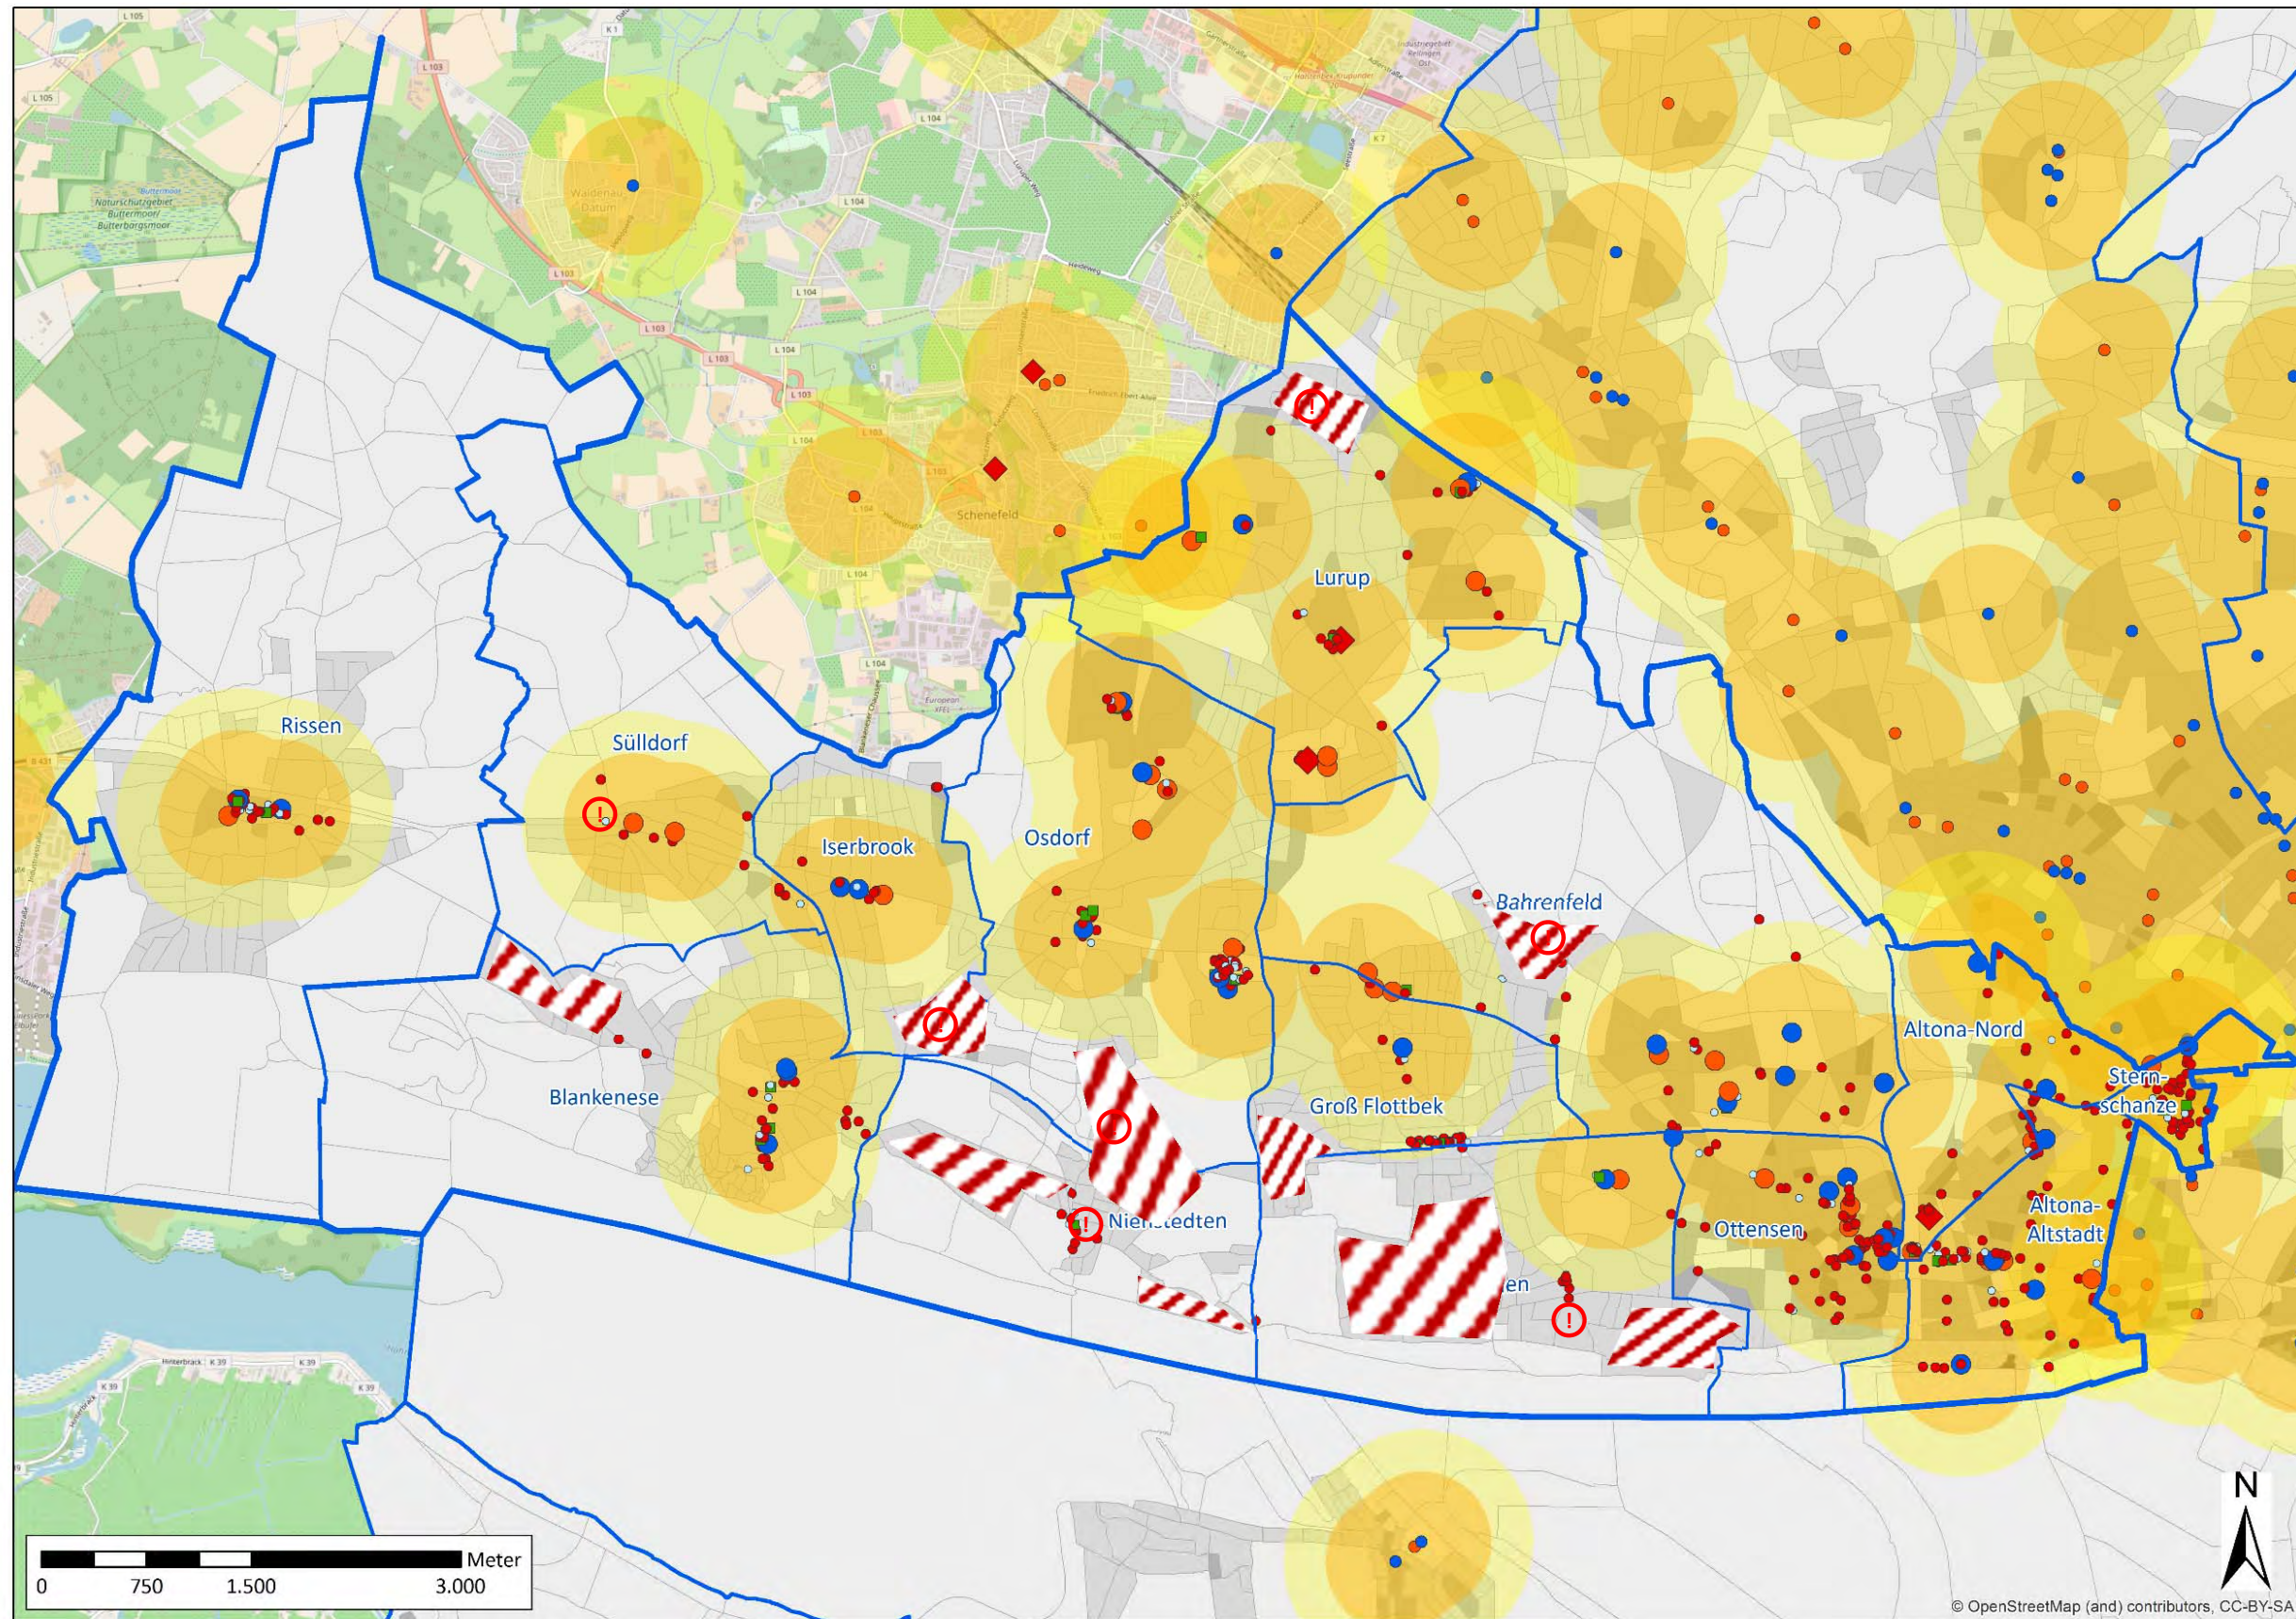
Rissen
Sülldorf
Iserbrook
Osdorf
Lurup
Schenefeld
Bahrenfeld
Blankenese
Groß Flottbek
Nienstedten
Ottensen
Altona-Nord
Sternschanze
Altona-Altstadt
Waldenau Datum
Naturschutzgebiet Buttermoor/Butterbargsmoor
L 105
L 103
L 104
K 1
K 39
Meter
0
750
1.500
3.000
N
© OpenStreetMap (and) contributors, CC-BY-SA